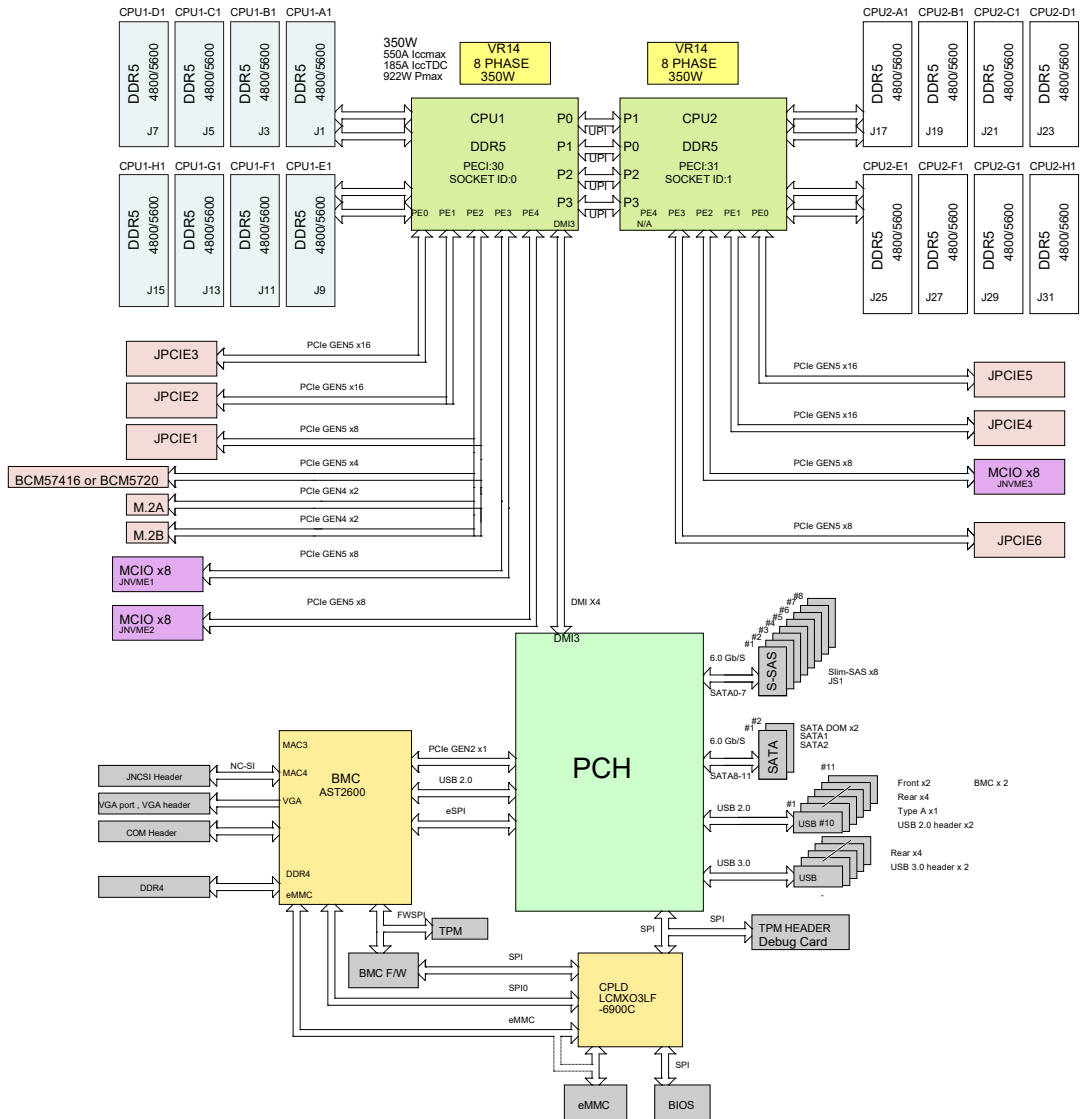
CPU1-D1 CPU1-C1 CPU1-B1 CPU1-A1

DDR5 4800/5600 J7
DDR5 4800/5600 J5
DDR5 4800/5600 J3
DDR5 4800/5600 J1

350W
550A Iccmax
185A IccTDC
922W Pmax

VR14
8 PHASE
350W

VR14
8 PHASE
350W

CPU2-A1 CPU2-B1 CPU2-C1 CPU2-D1

DDR5 4800/5600 J17
DDR5 4800/5600 J19
DDR5 4800/5600 J21
DDR5 4800/5600 J23

CPU1-H1 CPU1-G1 CPU1-F1 CPU1-E1

DDR5 4800/5600 J15
DDR5 4800/5600 J13
DDR5 4800/5600 J11
DDR5 4800/5600 J9

CPU1
DDR5
PECI:30
SOCKET ID:0
P0
P1
P2
P3
PE0 PE1 PE2 PE3 PE4 DMI3

UPI
UPI
UPI
UPI

CPU2
DDR5
PECI:31
SOCKET ID:1
P1
P0
P2
P3
PE4 N/A PE3 PE2 PE1 PE0

CPU2-E1 CPU2-F1 CPU2-G1 CPU2-H1

DDR5 4800/5600 J25
DDR5 4800/5600 J27
DDR5 4800/5600 J29
DDR5 4800/5600 J31

JPCIE3 PCIe GEN5 x16
JPCIE2 PCIe GEN5 x16
JPCIE1 PCIe GEN5 x8
BCM57416 or BCM5720 PCIe GEN5 x4
M.2A PCIe GEN4 x2
M.2B PCIe GEN4 x2
MCIO x8 JNVME1 PCIe GEN5 x8
MCIO x8 JNVME2 PCIe GEN5 x8

PCIe GEN5 x16 JPCIE5
PCIe GEN5 x16 JPCIE4
PCIe GEN5 x8 MCIO x8 JNVME3
PCIe GEN5 x8 JPCIE6

DMI X4
DMI3

PCH

#1 #2 #3 #4 #5 #6 #7 #8
6.0 Gb/S
S-SAS
SATA0-7
Slim-SAS x8
JS1

#1 #2
6.0 Gb/S
SATA
SATA8-11
SATA DOM x2
SATA1
SATA2

#11
#1
USB 2.0
USB #10
Front x2
Rear x4
Type A x1
USB 2.0 header x2
BMC x 2

USB 3.0
USB
Rear x4
USB 3.0 header x 2

JNCSI Header NC-SI
VGA port , VGA header
COM Header
DDR4

BMC
AST2600
MAC3
MAC4
VGA
DDR4
eMMC

PCIe GEN2 x1
USB 2.0
eSPI

FWSPI
TPM

SPI
TPM HEADER
Debug Card

BMC F/W
SPI
SPI0
eMMC

CPLD
LCMXO3LF
-6900C

SPI
eMMC
BIOS